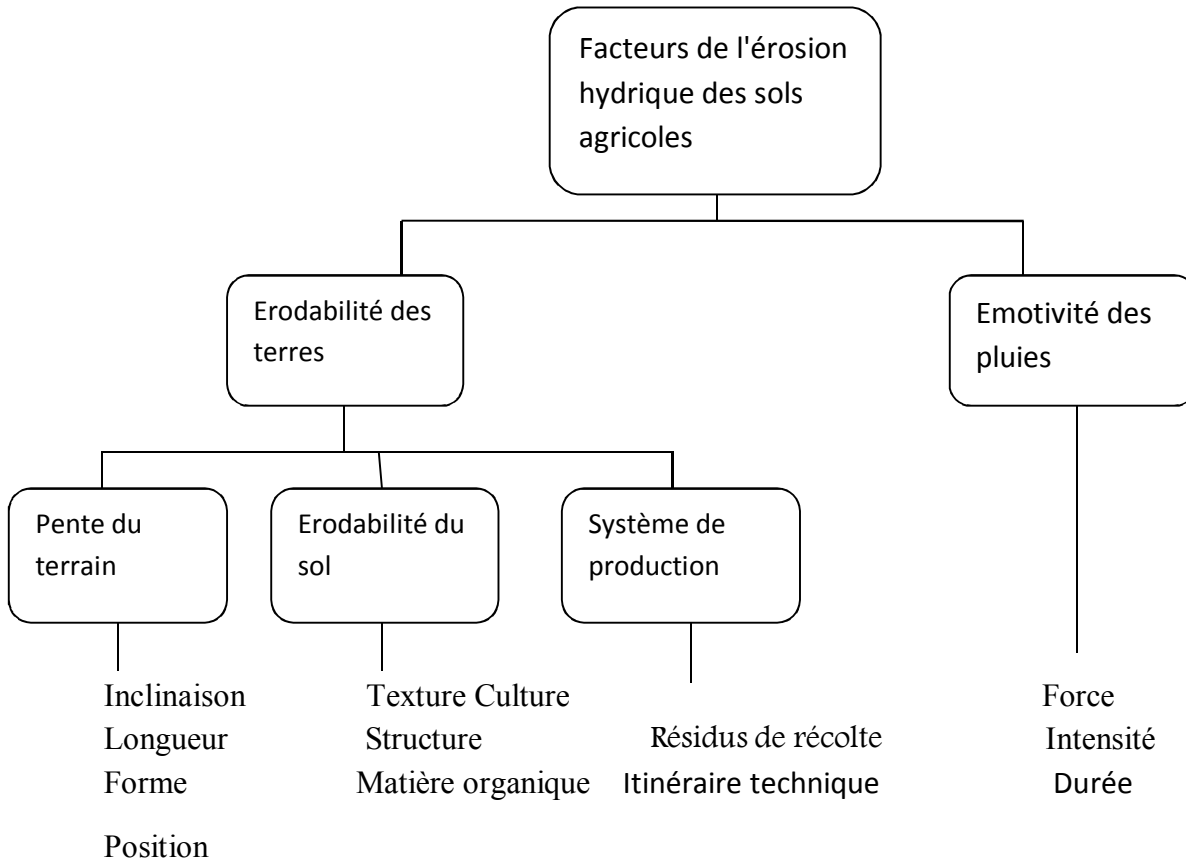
Facteurs de l'érosion hydrique des sols agricoles

Erodabilité des terres

Emotivité des pluies

Pente du terrain

Erodabilité du sol

Système de production

Inclinaison
Longueur
Forme
Position

Texture Culture
Structure
Matière organique

Résidus de récolte
Itinéraire technique

Force
Intensité
Durée